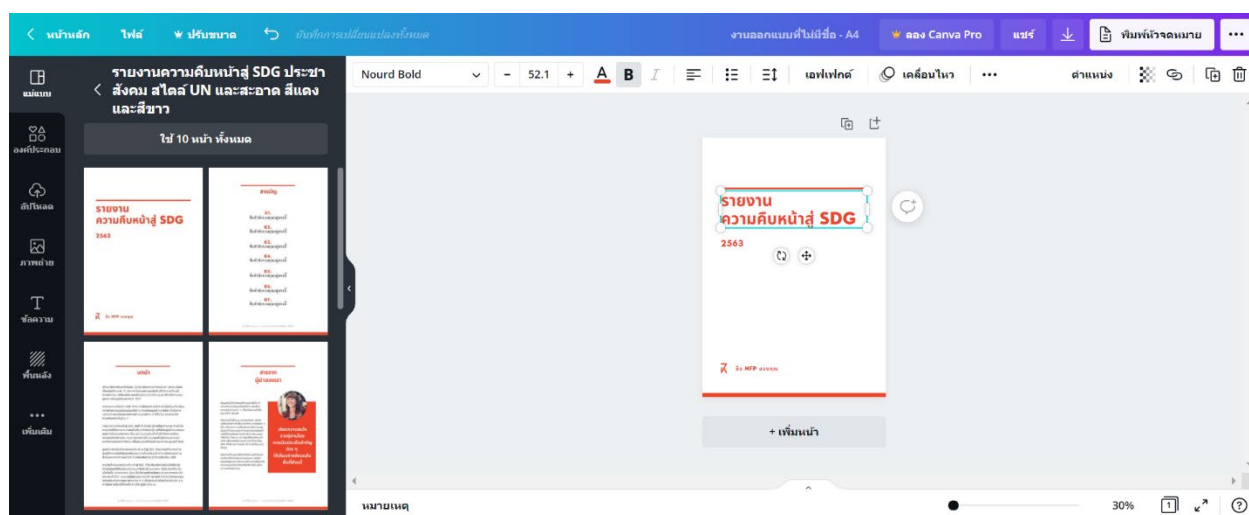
< หน้าหลัก ไฟล์ ปรับขนาด บันทึกการเปลี่ยนแปลงทั้งหมด งานออกแบบที่ไม่มีชื่อ - A4 ลอง Canva Pro แชร์ พิมพ์หัวจดหมาย •••

แม่แบบ
องค์ประกอบ
อัปโหลด
ภาพถ่าย
ข้อความ
พื้นหลัง
เพิ่มเติม

< รายงานความคืบหน้าสู่ SDG ประชาสังคม สไตล์ UN และสะอาด สีแดงและสีขาว

ใช้ 10 หน้า ทั้งหมด

รายงาน
ความคืบหน้าสู่ SDG
2563

สารบัญ

หน้า

สารจาก
ผู้อำนวยการ

Nourd Bold 52.1 A B I เอฟเฟกต์ เคลื่อนไหว ••• ตำแหน่ง

รายงาน
ความคืบหน้าสู่ SDG
2563

+ เพิ่มหน้า

หมายเหตุ 30% ?